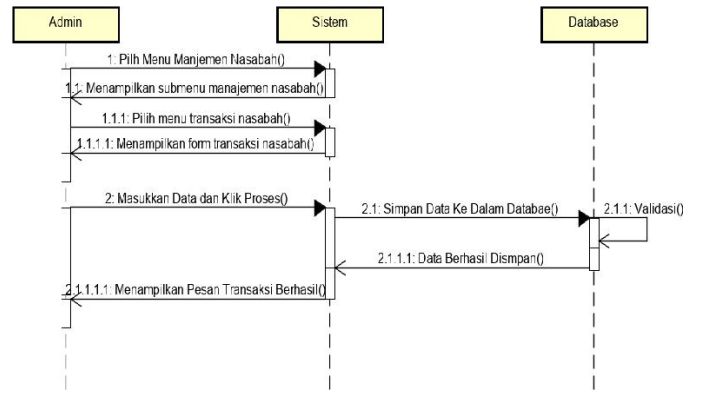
Admin

Sistem

Database

1: Pilih Menu Manjemen Nasabah()

1.1: Menampilkan submenu manajemen nasabah()

1.1.1: Pilih menu transaksi nasabah()

1.1.1.1: Menampilkan form transaksi nasabah()

2: Masukkan Data dan Klik Proses()

2.1: Simpan Data Ke Dalam Databae()

2.1.1: Validasi()

2.1.1.1: Data Berhasil Dismpan()

2.1.1.1.1: Menampilkan Pesan Transaksi Berhasil()